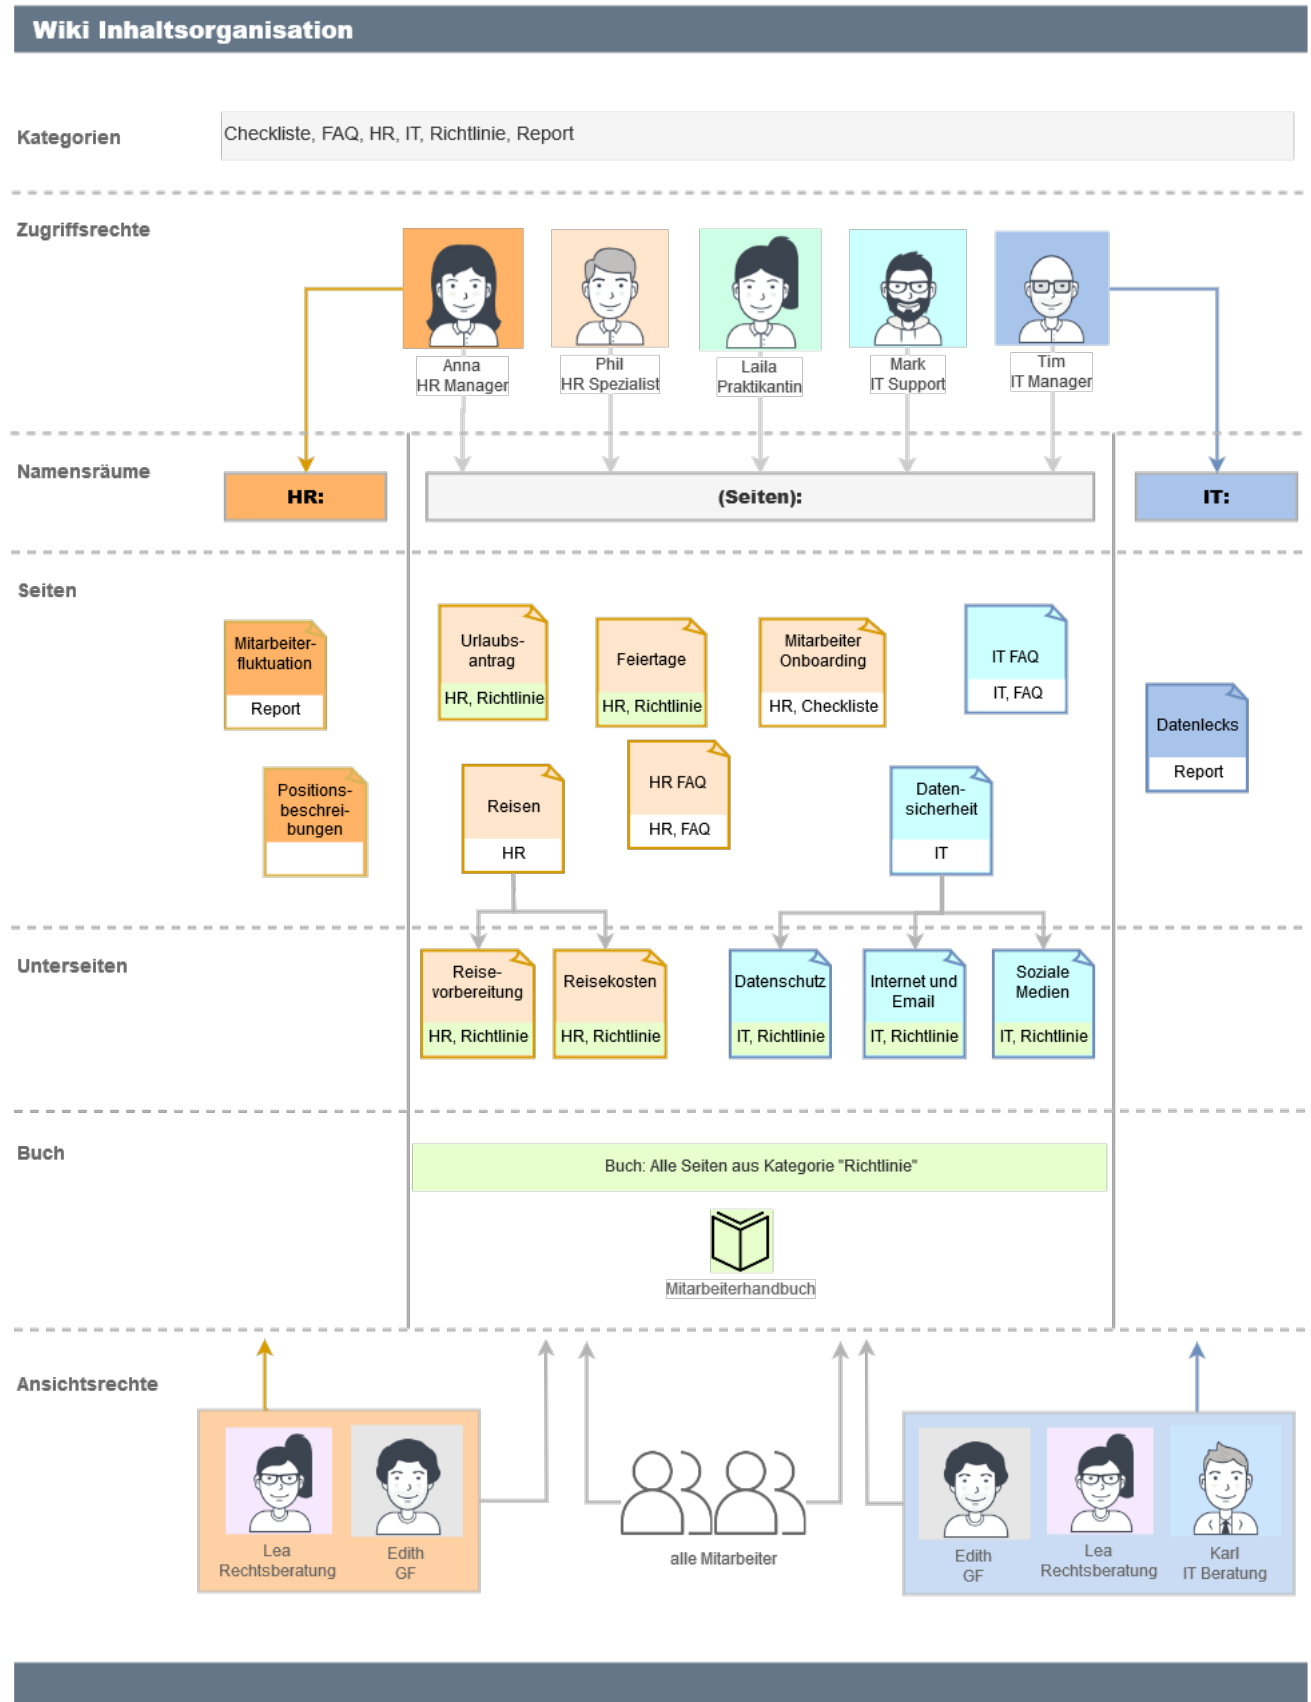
Wiki Inhaltsorganisation

Kategorien

Checkliste, FAQ, HR, IT, Richtlinie, Report

Zugriffsrechte

Anna
HR Manager

Phil
HR Spezialist

Laila
Praktikantin

Mark
IT Support

Tim
IT Manager

Namensräume

HR:

(Seiten):

IT:

Seiten

Mitarbeiterfluktuation
Report

Positionsbeschreibungen

Urlaubsantrag
HR, Richtlinie

Feiertage
HR, Richtlinie

Mitarbeiter Onboarding
HR, Checkliste

IT FAQ
IT, FAQ

Datenlecks
Report

Reisen
HR

HR FAQ
HR, FAQ

Datensicherheit
IT

Unterseiten

Reisevorbereitung
HR, Richtlinie

Reisekosten
HR, Richtlinie

Datenschutz
IT, Richtlinie

Internet und Email
IT, Richtlinie

Soziale Medien
IT, Richtlinie

Buch

Buch: Alle Seiten aus Kategorie "Richtlinie"

Mitarbeiterhandbuch

Ansichtsrechte

Lea
Rechtsberatung

Edith
GF

alle Mitarbeiter

Edith
GF

Lea
Rechtsberatung

Karl
IT Beratung